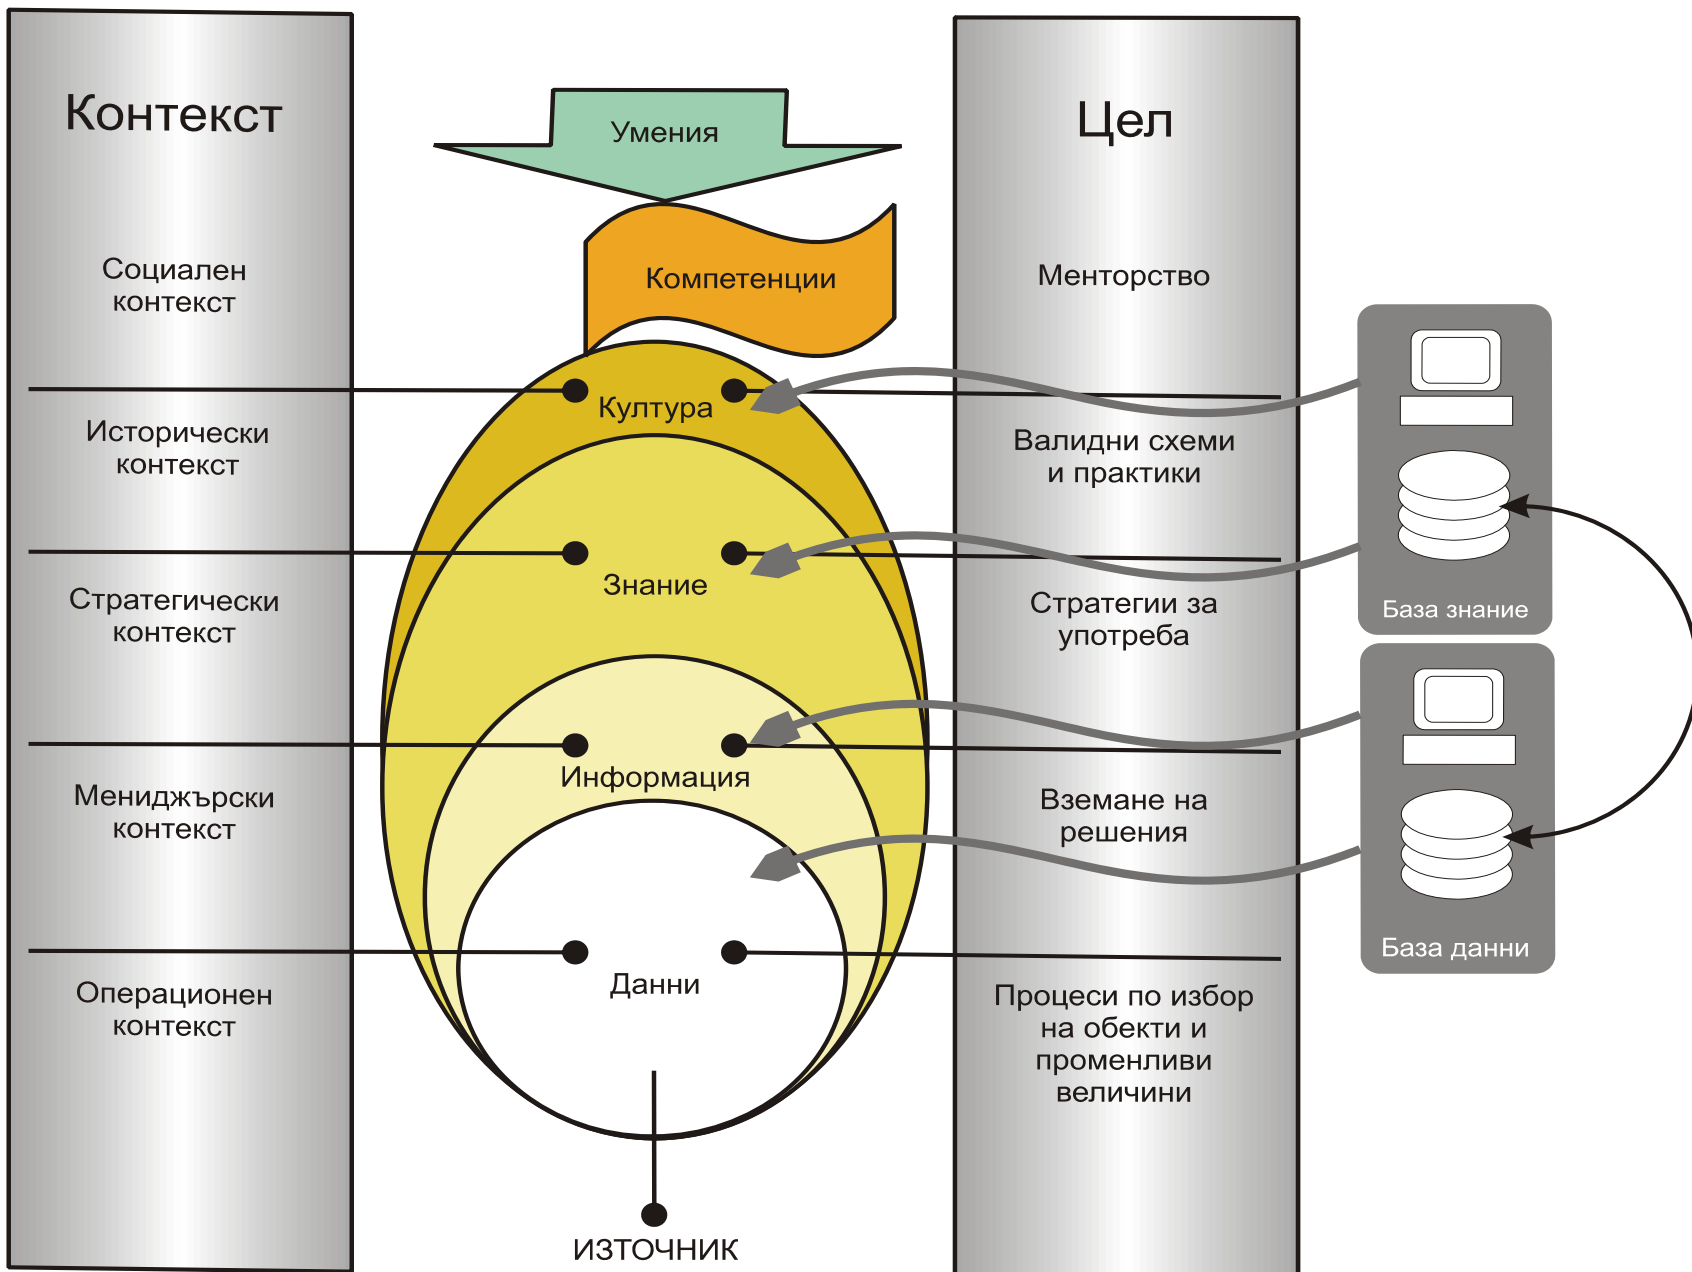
Контекст

Социален контекст

Исторически контекст

Стратегически контекст

Мениджърски контекст

Операционен контекст

Умения

Компетенции

Култура

Знание

Информация

Данни

ИЗТОЧНИК

Цел

Менторство

Валидни схеми и практики

Стратегии за употреба

Вземане на решения

Процеси по избор на обекти и променливи величини

База знание

База данни